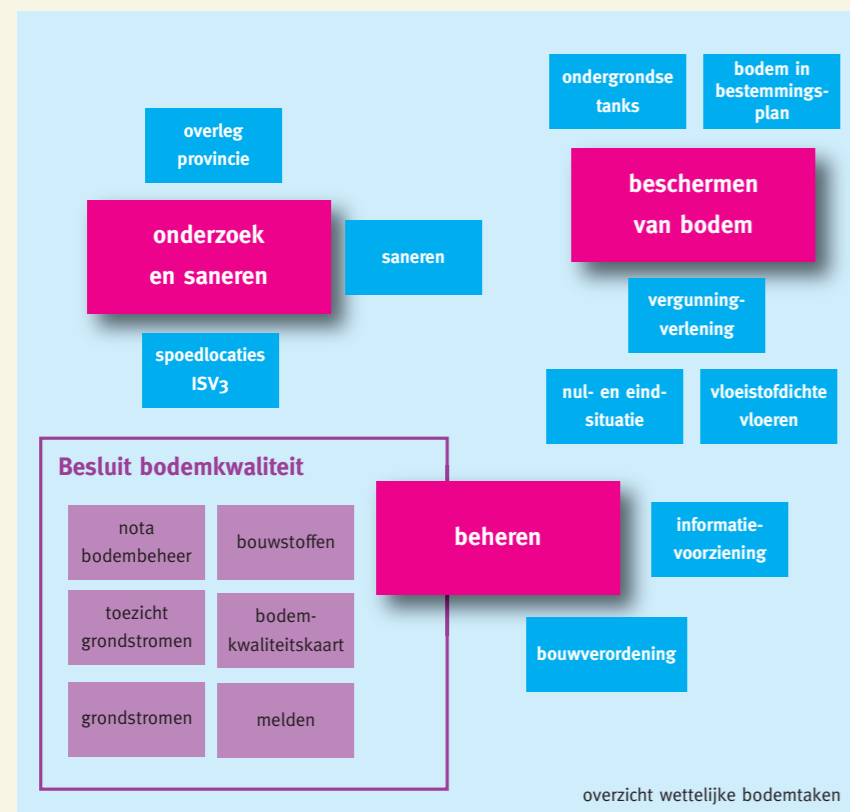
overleg provincie

onderzoek en saneren

saneren

spoedlocaties ISV3

ondergrondse tanks

bodem in bestemmingsplan

beschermen van bodem

vergunningverlening

nul- en eindsituatie

vloeistofdichte vloeren

Besluit bodemkwaliteit

nota bodembeheer

bouwstoffen

toezicht grondstromen

bodemkwaliteitskaart

grondstromen

melden

beheren

informatievoorziening

bouwverordening

overzicht wettelijke bodemtaken